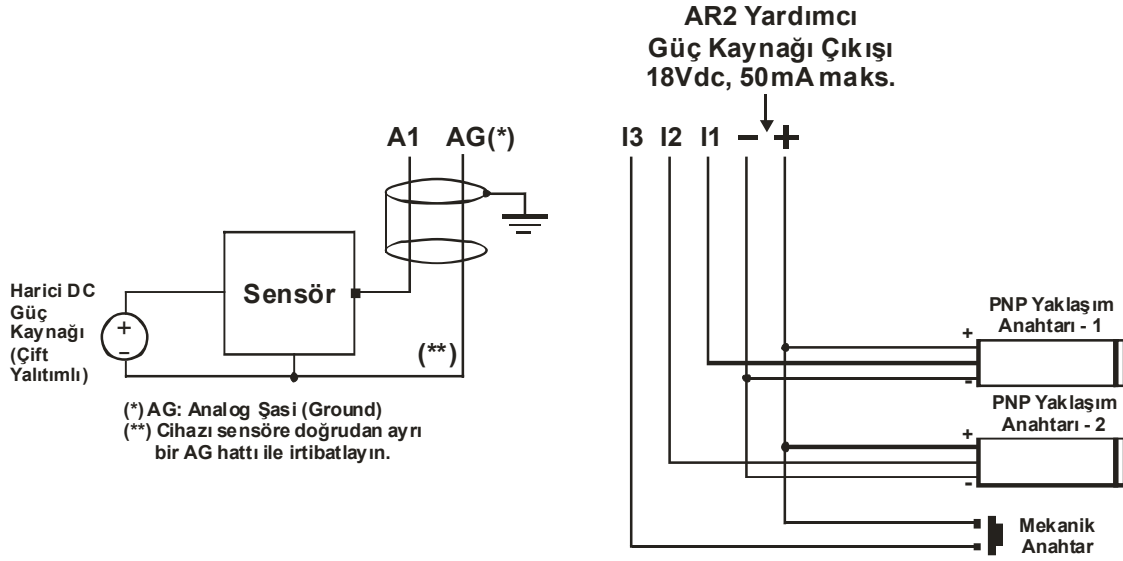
AR2 Yardımcı
Güç Kaynağı Çıkışı
18Vdc, 50mA maks.

A1 AG(*)

I3 I2 I1 – +

Harici DC Güç Kaynağı (Çift Yalıtımlı)

+
–

Sensör

(**)

(*) AG: Analog Şasi (Ground)
(**) Cihazı sensöre doğrudan ayrı bir AG hattı ile irtibatlayın.

PNP Yaklaşım Anahtarı - 1
+
-

PNP Yaklaşım Anahtarı - 2
+
-

Mekanik Anahtar